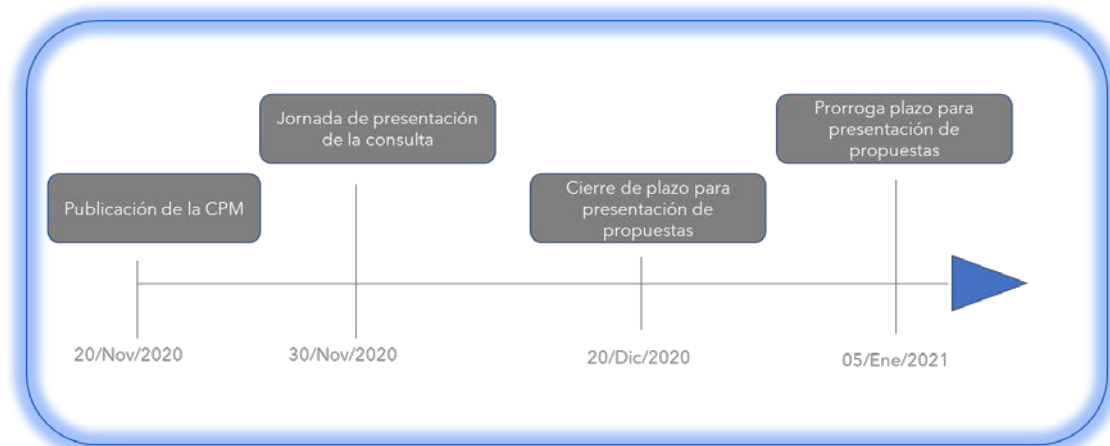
Jornada de presentación de la consulta

Prorroga plazo para presentación de propuestas

Publicación de la CPM

Cierre de plazo para presentación de propuestas

20/Nov/2020

30/Nov/2020

20/Dic/2020

05/Ene/2021